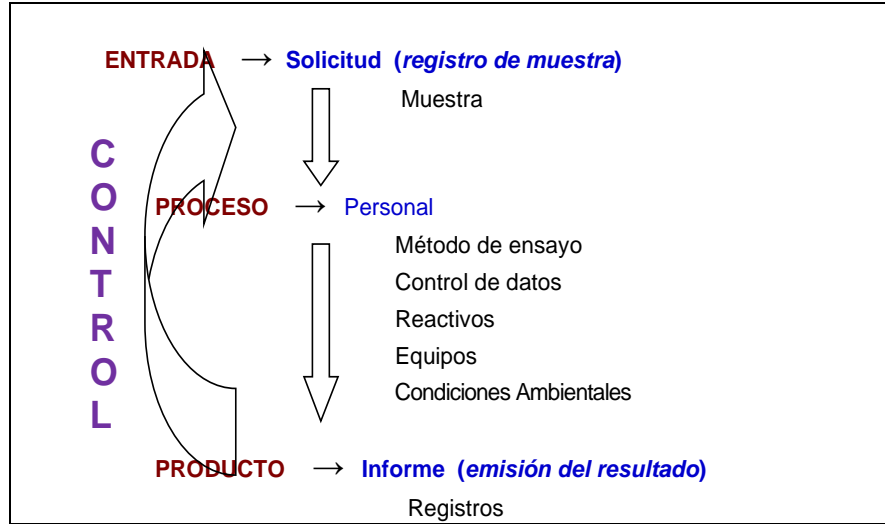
ENTRADA → Solicitud (*registro de muestra*)

Muestra

C
O
N
T
R
O
L

PROCESO → Personal

Método de ensayo

Control de datos

Reactivos

Equipos

Condiciones Ambientales

PRODUCTO → Informe (*emisión del resultado*)

Registros